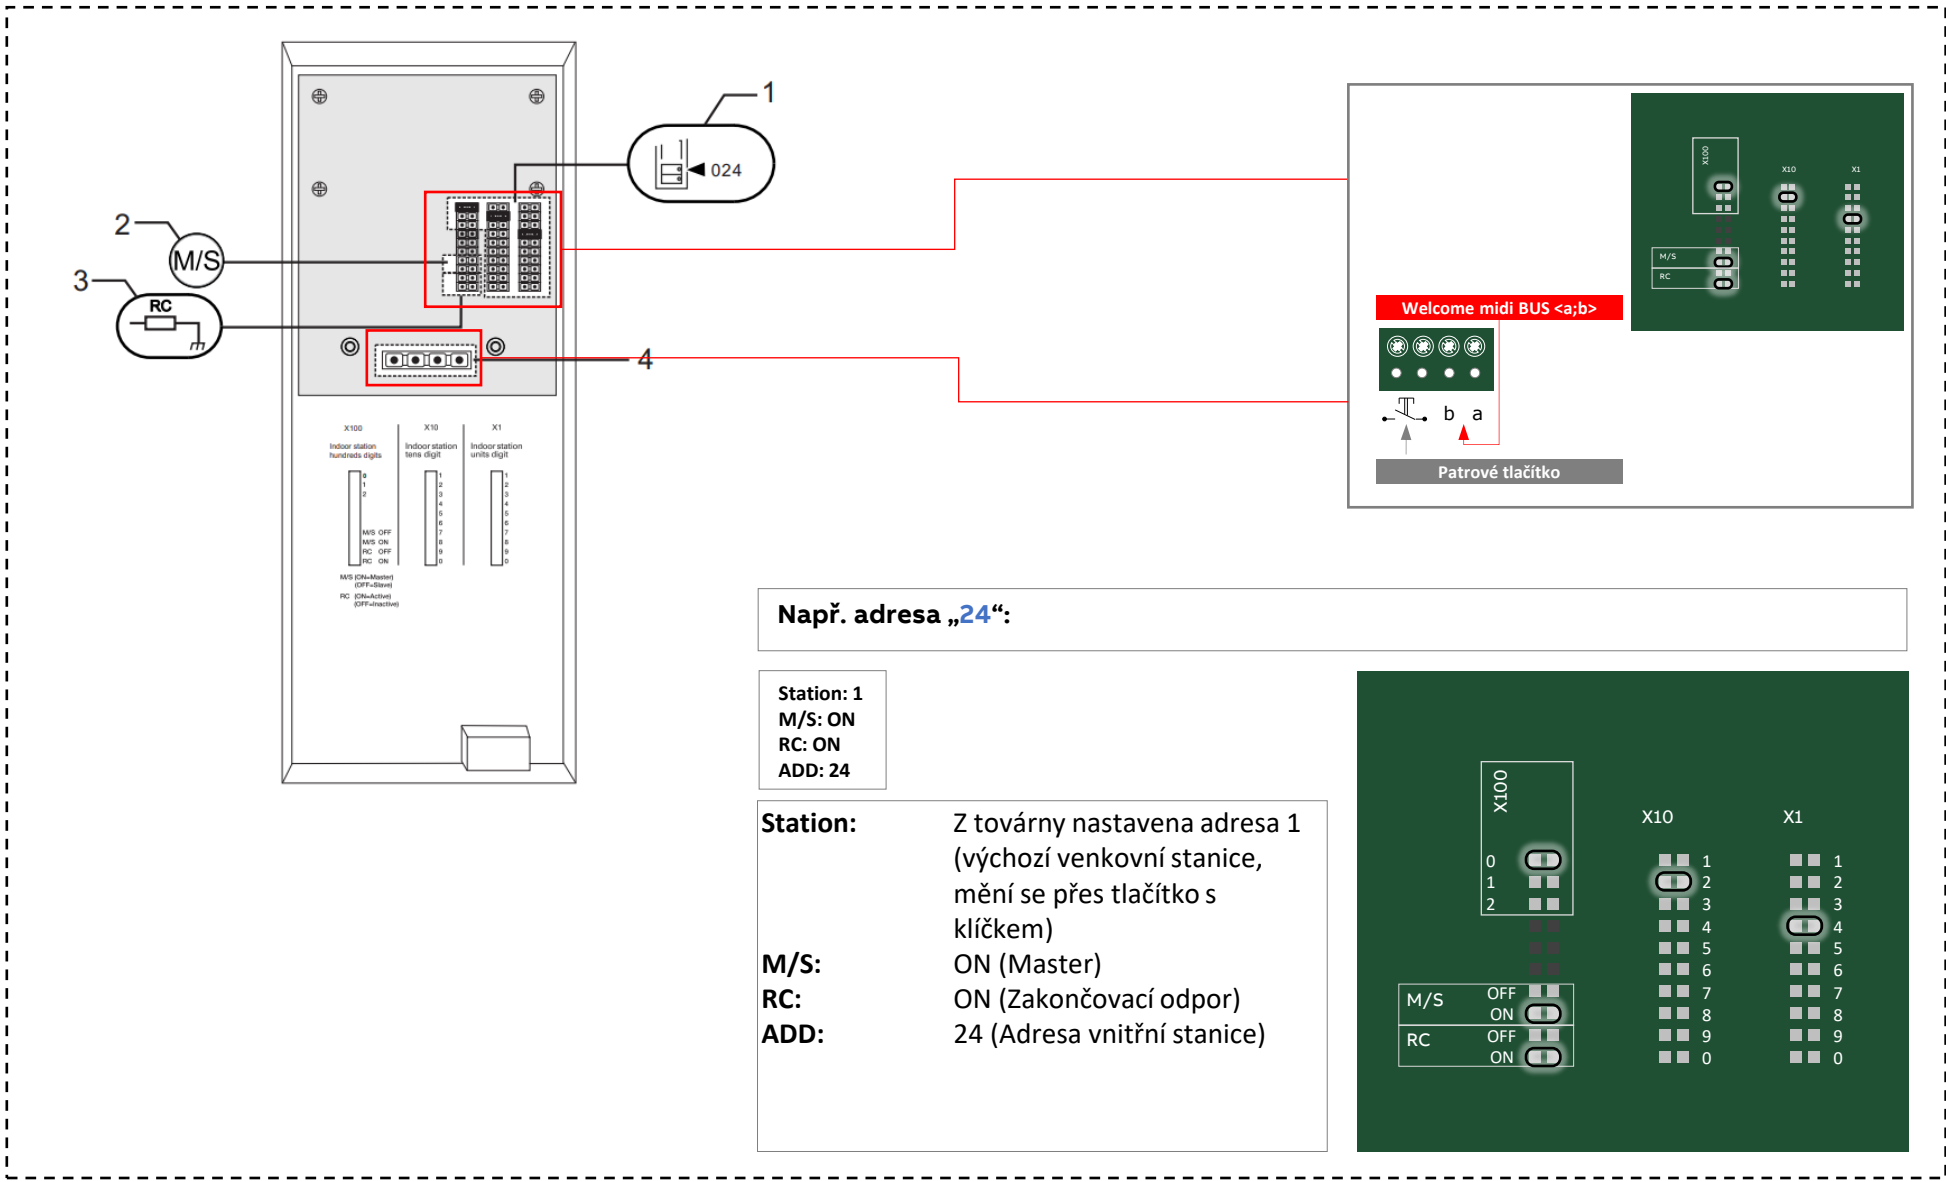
1

024

2

M/S

3

RC

4

X100
Indoor station hundreds digits

X10
Indoor station tens digit

X1
Indoor station units digit

0
1
2

M/S OFF
M/S ON
RC OFF
RC ON

M/S (ON=Master) (OFF=Slave)
RC (ON=Active) (OFF=Inactive)

1 2 3 4 5 6 7 8 9 0

1 2 3 4 5 6 7 8 9 0

X100
X10
X1
M/S
RC

Welcome midi BUS <a;b>

b a

Patrové tlačítko

Např. adresa „24“:

Station: 1
M/S: ON
RC: ON
ADD: 24

| | |
|---|---|
| **Station:** | Z továrny nastavena adresa 1 (výchozí venkovní stanice, mění se přes tlačítko s klíčkem) |
| **M/S:** | ON (Master) |
| **RC:** | ON (Zakončovací odpor) |
| **ADD:** | 24 (Adresa vnitřní stanice) |

X100
0
1
2
X10
X1
1 2 3 4 5 6 7 8 9 0
1 2 3 4 5 6 7 8 9 0
M/S OFF
ON
RC OFF
ON